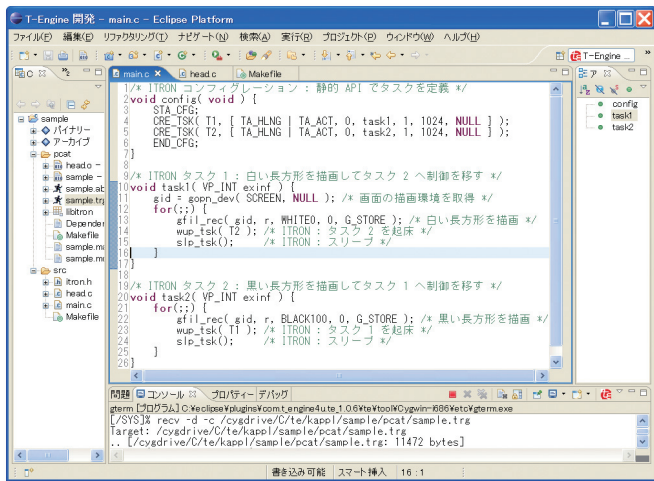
T-Engine 開発 - main.c - Eclipse Platform

ファイル(F) 編集(E) リファクタリング(T) ナビゲート(N) 検索(A) 実行(R) プロジェクト(P) ウィンドウ(W) ヘルプ(H)

T-Engine

C main.c head.c Makefile アウ

sample
バイナリー
アーカイブ
pcat
head.o
sample
sample.ab
sample.tr
libitron
Depender
Makefile
sample.m
sample.m
src
itron.h
head.c
main.c
Makefile

config
task1
task2

1/* ITRON コンフィグレーション : 静的 API でタスクを定義 */
2void config( void ) {
3    STA_CFG;
4    CRE_TSK( T1, [ TA_HLNG | TA_ACT, 0, task1, 1, 1024, NULL ] );
5    CRE_TSK( T2, [ TA_HLNG | TA_ACT, 0, task2, 1, 1024, NULL ] );
6    END_CFG;
7]
8
9/* ITRON タスク 1 : 白い長方形を描画してタスク 2 へ制御を移す */
10void task1( VP_INT exinf ) {
11    gid = gopn_dev( SCREEN, NULL ); /* 画面の描画環境を取得 */
12    for(;;) {
13        gfil_rec( gid, r, WHITE0, 0, G_STORE ); /* 白い長方形を描画 */
14        wup_tsk( T2 ); /* ITRON : タスク 2 を起床 */
15        slp_tsk();     /* ITRON : スリープ */
16    ]
17]
18
19/* ITRON タスク 2 : 黒い長方形を描画してタスク 1 へ制御を移す */
20void task2( VP_INT exinf ) {
21    for(;;) {
22        gfil_rec( gid, r, BLACK100, 0, G_STORE ); /* 黒い長方形を描画 */
23        wup_tsk( T1 ); /* ITRON : タスク 1 を起床 */
24        slp_tsk();     /* ITRON : スリープ */
25    ]
26]

問題 コンソール プロパティー デバッグ
gterm [プログラム] C:¥eclipse¥plugins¥com.t_engine4u.te_1.0.6¥te¥tool¥Cygwin-i686¥etc¥gterm.exe
[/SYS]% recv -d -c /cygdrive/C/te/kappl/sample/pcat/sample.trg
Target: /cygdrive/C/te/kappl/sample/pcat/sample.trg
.. [/cygdrive/C/te/kappl/sample/pcat/sample.trg: 11472 bytes]

書き込み可能 スマート挿入 16 : 1